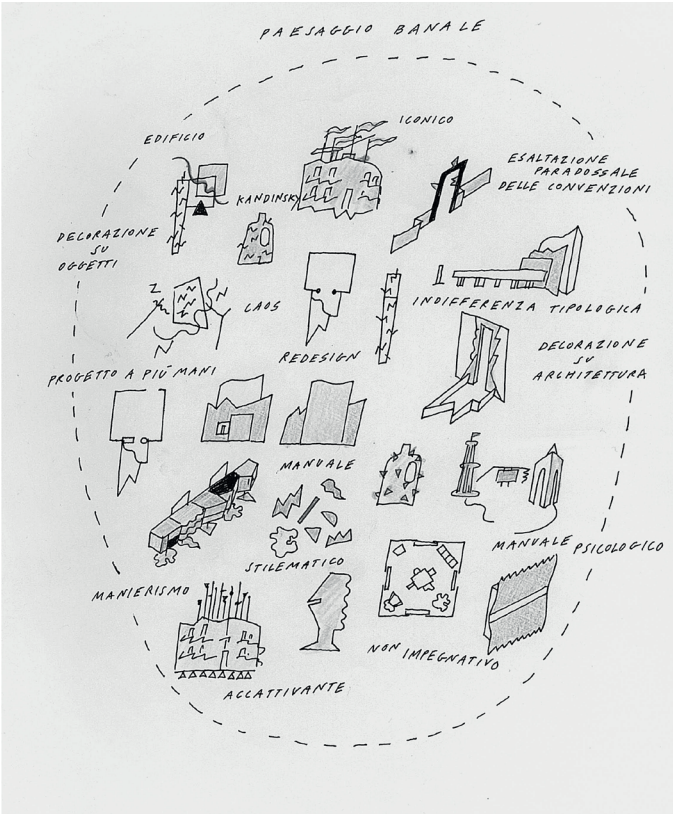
PAESAGGIO BANALE

EDIFICIO

ICONICO

ESALTAZIONE PARADOSSALE DELLE CONVENZIONI

KANDINSKY

DECORAZIONE SU OGGETTI

CAOS

INDIFFERENZA TIPOLOGICA

REDESIGN

DECORAZIONE SU ARCHITETTURA

PROGETTO A PIÙ MANI

MANUALE

MANUALE PSICOLOGICO

STILEMATICO

MANIERISMO

NON IMPEGNATIVO

ACCATTIVANTE